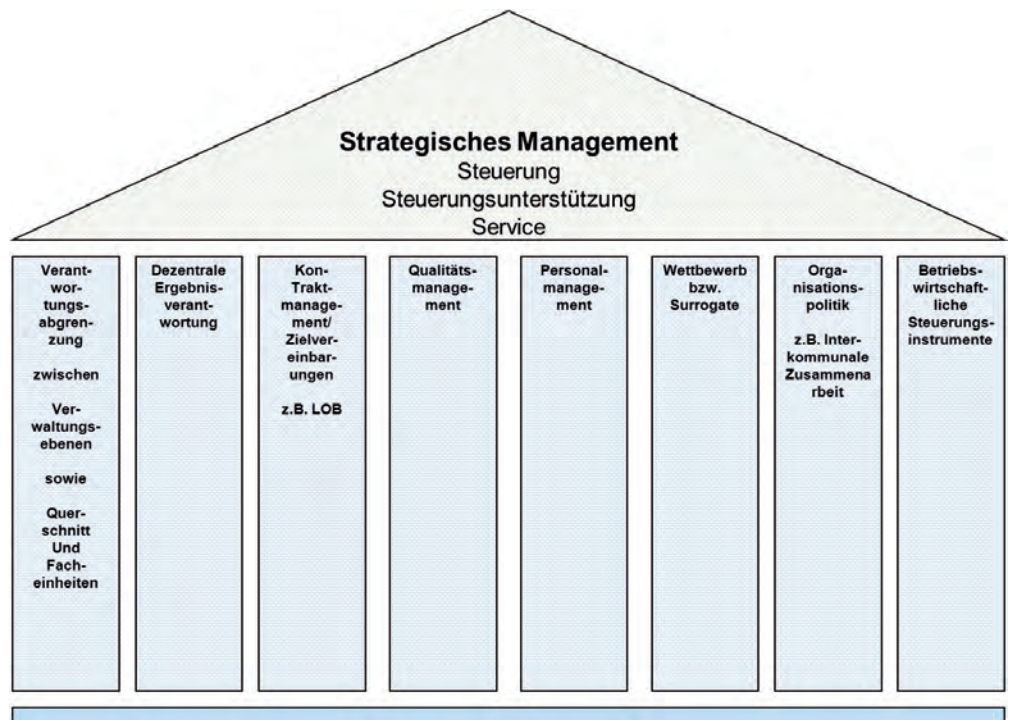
**Strategisches Management**
Steuerung
Steuerungsunterstützung
Service

Verantwortungsabgrenzung

zwischen

Verwaltungsebenen

sowie

Querschnitt Und Facheinheiten

Dezentrale Ergebnisverantwortung

KonTraktmanagement/ Zielvereinbarungen

z.B. LOB

Qualitätsmanagement

Personalmanagement

Wettbewerb bzw. Surrogate

Organisationspolitik

z.B. Interkommunale Zusammenarbeit

Betriebswirtschaftliche Steuerungsinstrumente